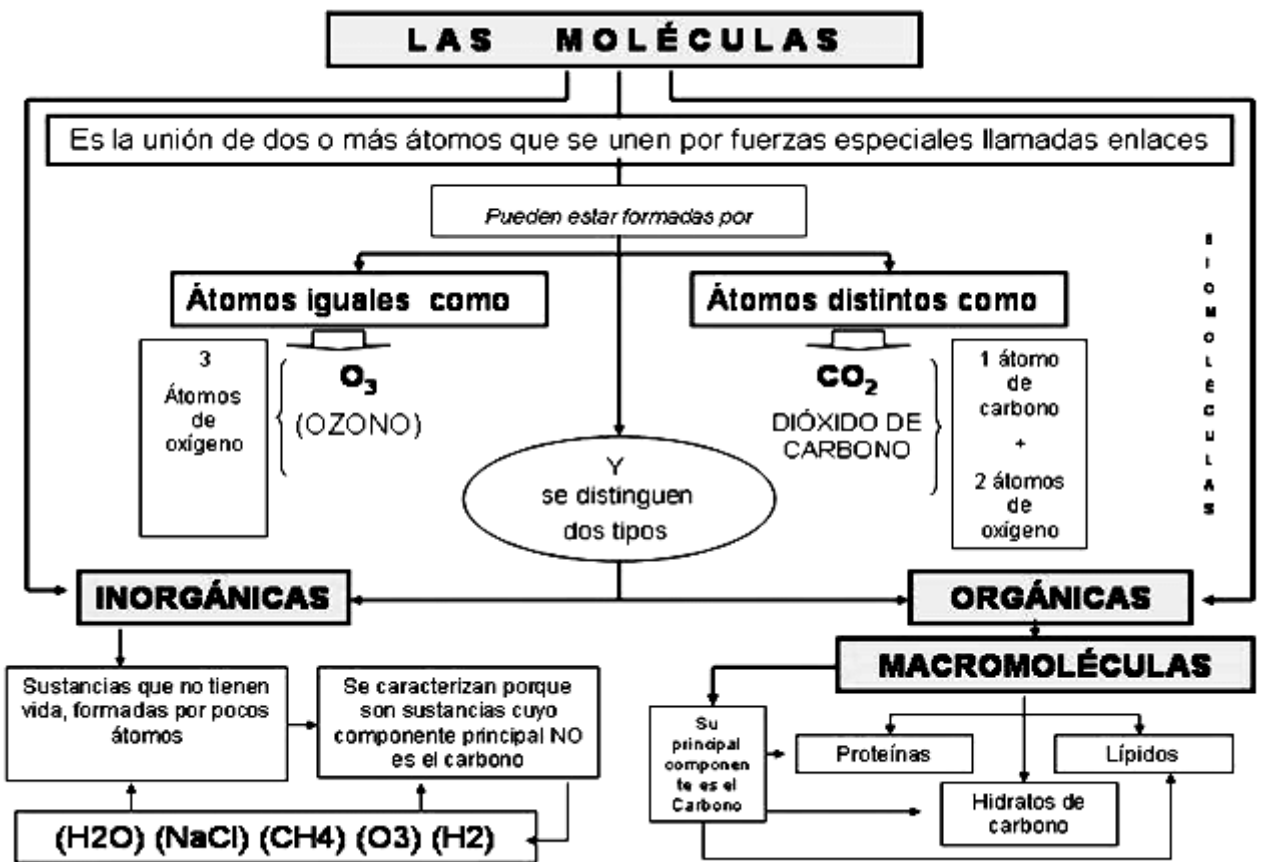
LAS MOLÉCULAS

Es la unión de dos o más átomos que se unen por fuerzas especiales llamadas enlaces

Pueden estar formadas por

Átomos iguales como

3 Átomos de oxígeno

$O_3$ (OZONO)

Átomos distintos como

$CO_2$ DIÓXIDO DE CARBONO

1 átomo de carbono + 2 átomos de oxígeno

BIOMOLÉCULAS

Y se distinguen dos tipos

INORGÁNICAS

ORGÁNICAS

MACROMOLÉCULAS

Sustancias que no tienen vida, formadas por pocos átomos

Se caracterizan porque son sustancias cuyo componente principal NO es el carbono

(H2O) (NaCl) (CH4) (O3) (H2)

Su principal componente es el Carbono

Proteínas

Lípidos

Hidratos de carbono